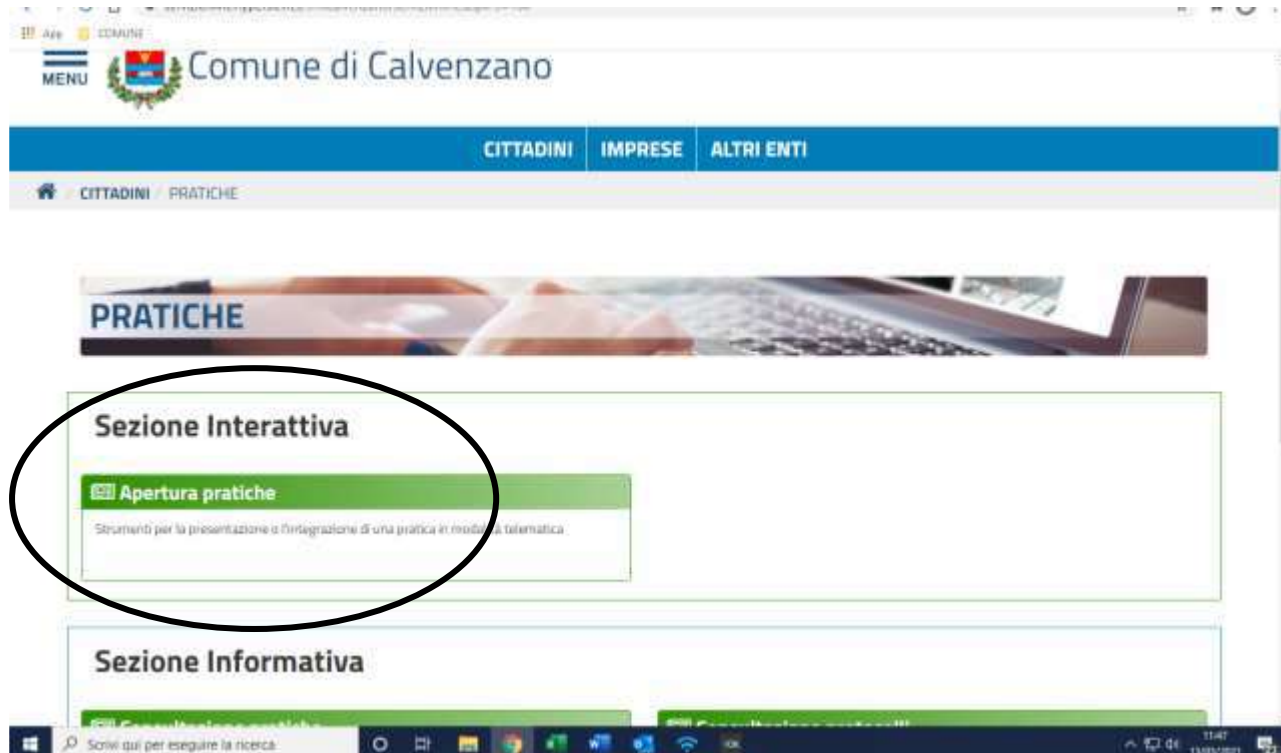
App COMUNE

MENU Comune di Calvenzano

CITTADINI IMPRESE ALTRI ENTI

CITTADINI / PRATICHE

PRATICHE

Sezione Interattiva

Apertura pratiche

Strumenti per la presentazione o l'integrazione di una pratica in modalità telematica

Sezione Informativa

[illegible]

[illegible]

Scrivi qui per eseguire la ricerca

11:47